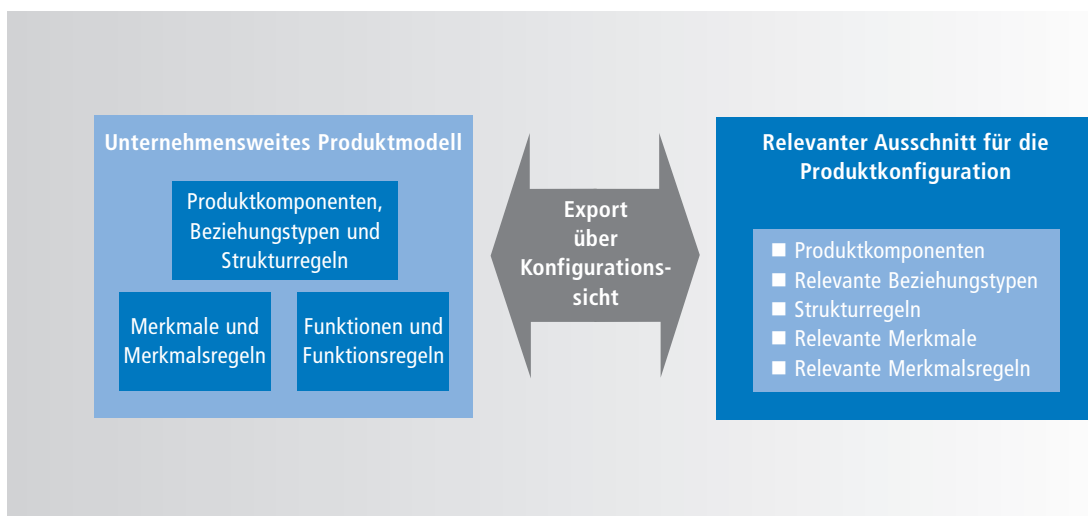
Unternehmensweites Produktmodell

Produktkomponenten, Beziehungstypen und Strukturregeln

Merkmale und Merkmalsregeln

Funktionen und Funktionsregeln

Export über Konfigurationssicht

Relevanter Ausschnitt für die Produktkonfiguration

- Produktkomponenten
- Relevante Beziehungstypen
- Strukturregeln
- Relevante Merkmale
- Relevante Merkmalsregeln